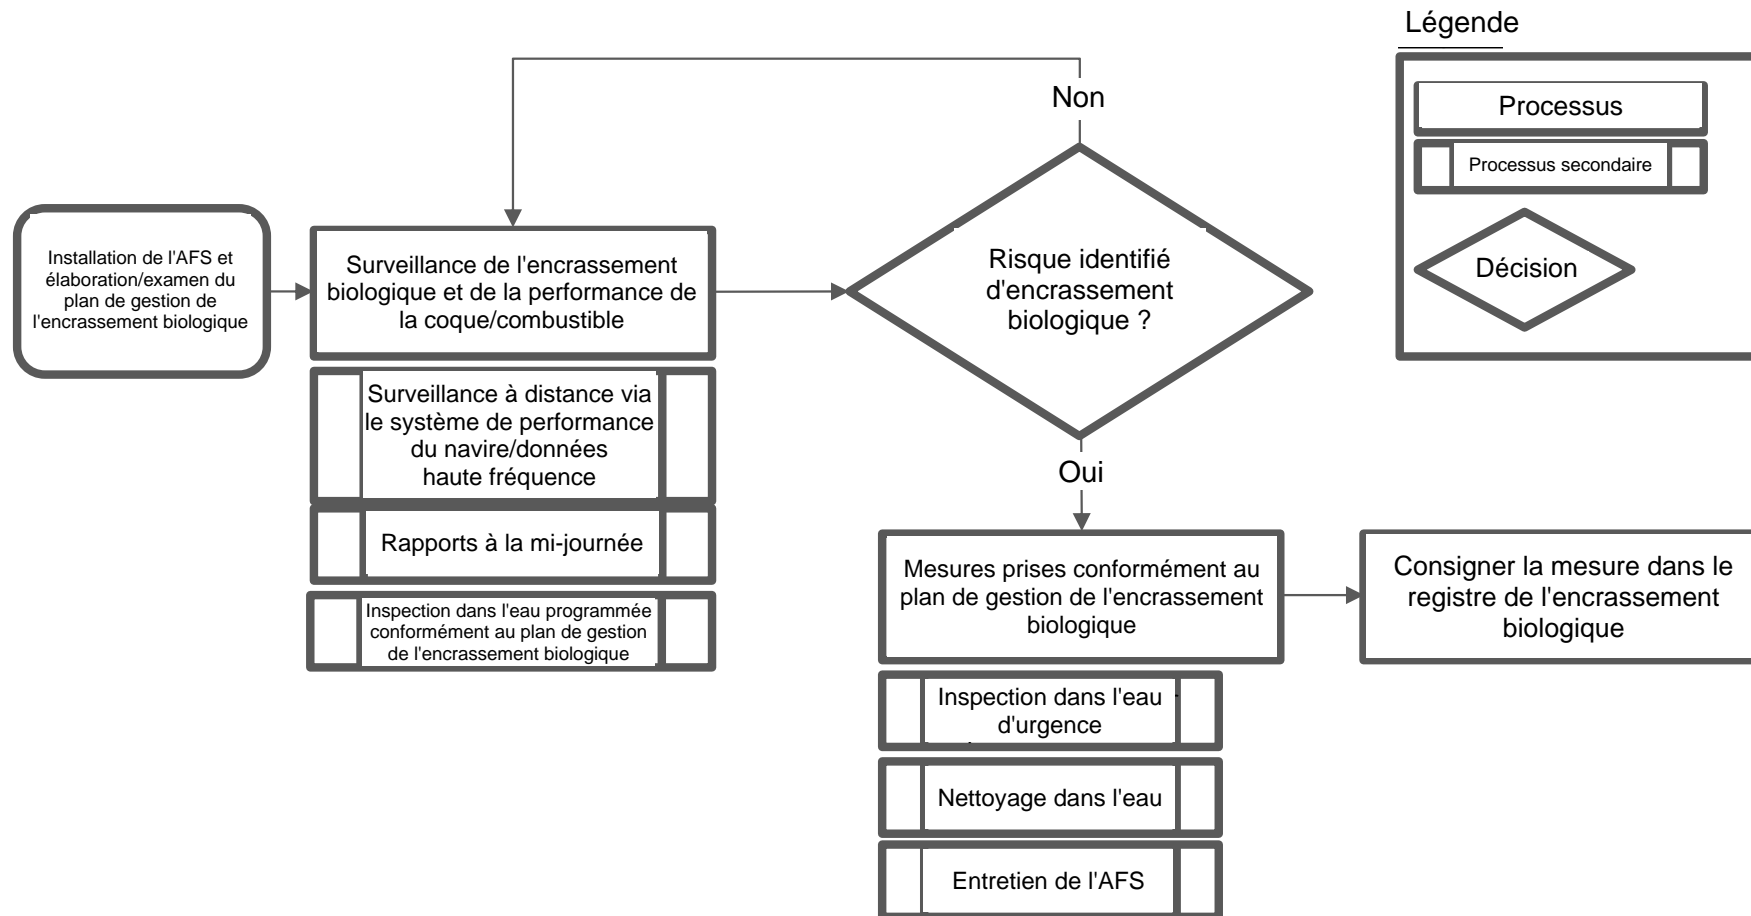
Légende

Processus

Processus secondaire

Décision

Installation de l'AFS et élaboration/examen du plan de gestion de l'encrassement biologique

Surveillance de l'encrassement biologique et de la performance de la coque/combustible

Surveillance à distance via le système de performance du navire/données haute fréquence

Rapports à la mi-journée

Inspection dans l'eau programmée conformément au plan de gestion de l'encrassement biologique

Non

Risque identifié d'encrassement biologique ?

Oui

Mesures prises conformément au plan de gestion de l'encrassement biologique

Consigner la mesure dans le registre de l'encrassement biologique

Inspection dans l'eau d'urgence

Nettoyage dans l'eau

Entretien de l'AFS